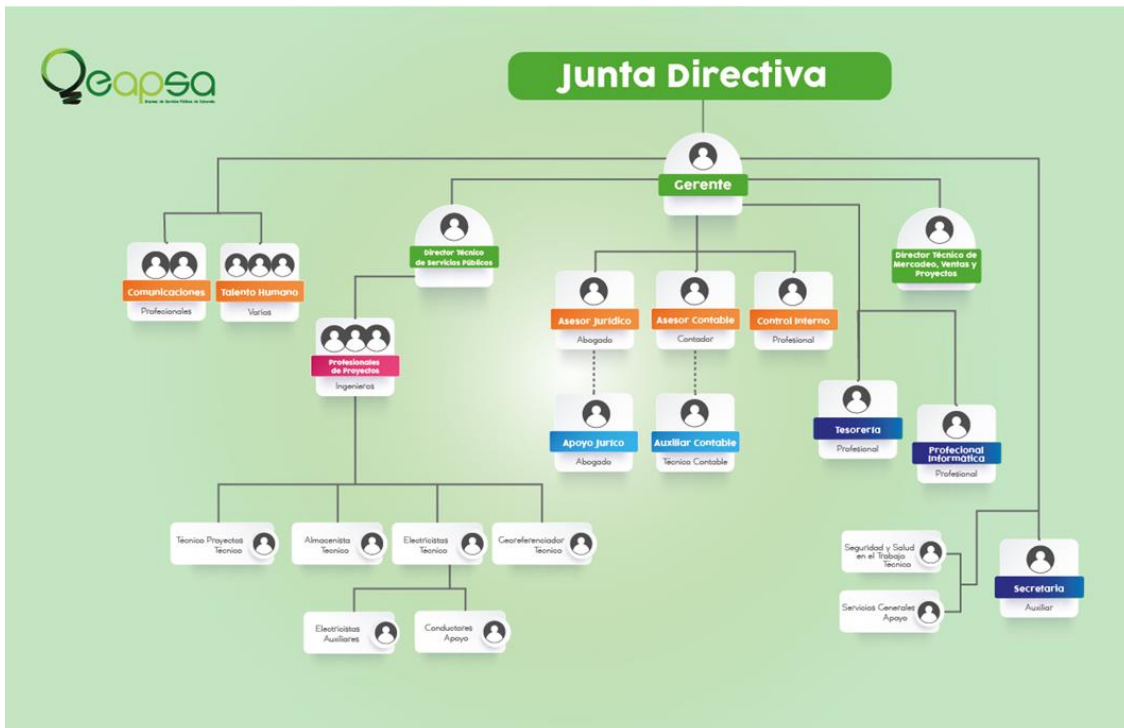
Qeapsa
Empresa de Servicios Públicos de Colombia

Junta Directiva

Gerente

Comunicaciones
Profesionales

Talento Humano
Varios

Director Técnico de Servicios Públicos

Profesionales de Proyectos
Ingenieros

Asesor Jurídico
Abogado

Asesor Contable
Contador

Control Interno
Profesional

Apoyo Jurico
Abogado

Auxiliar Contable
Técnico Contable

Director Técnico de Mercadeo, Ventas y Proyectos

Tesorería
Profesional

Profecional Informática
Profesional

Técnico Proyectos
Técnico

Almacenista
Técnico

Electricistas
Técnico

Georeferenciador
Técnico

Electricistas
Auxiliares

Conductores
Apoyo

Seguridad y Salud en el Trabajo
Técnico

Servicios Generales
Apoyo

Secretaria
Auxiliar